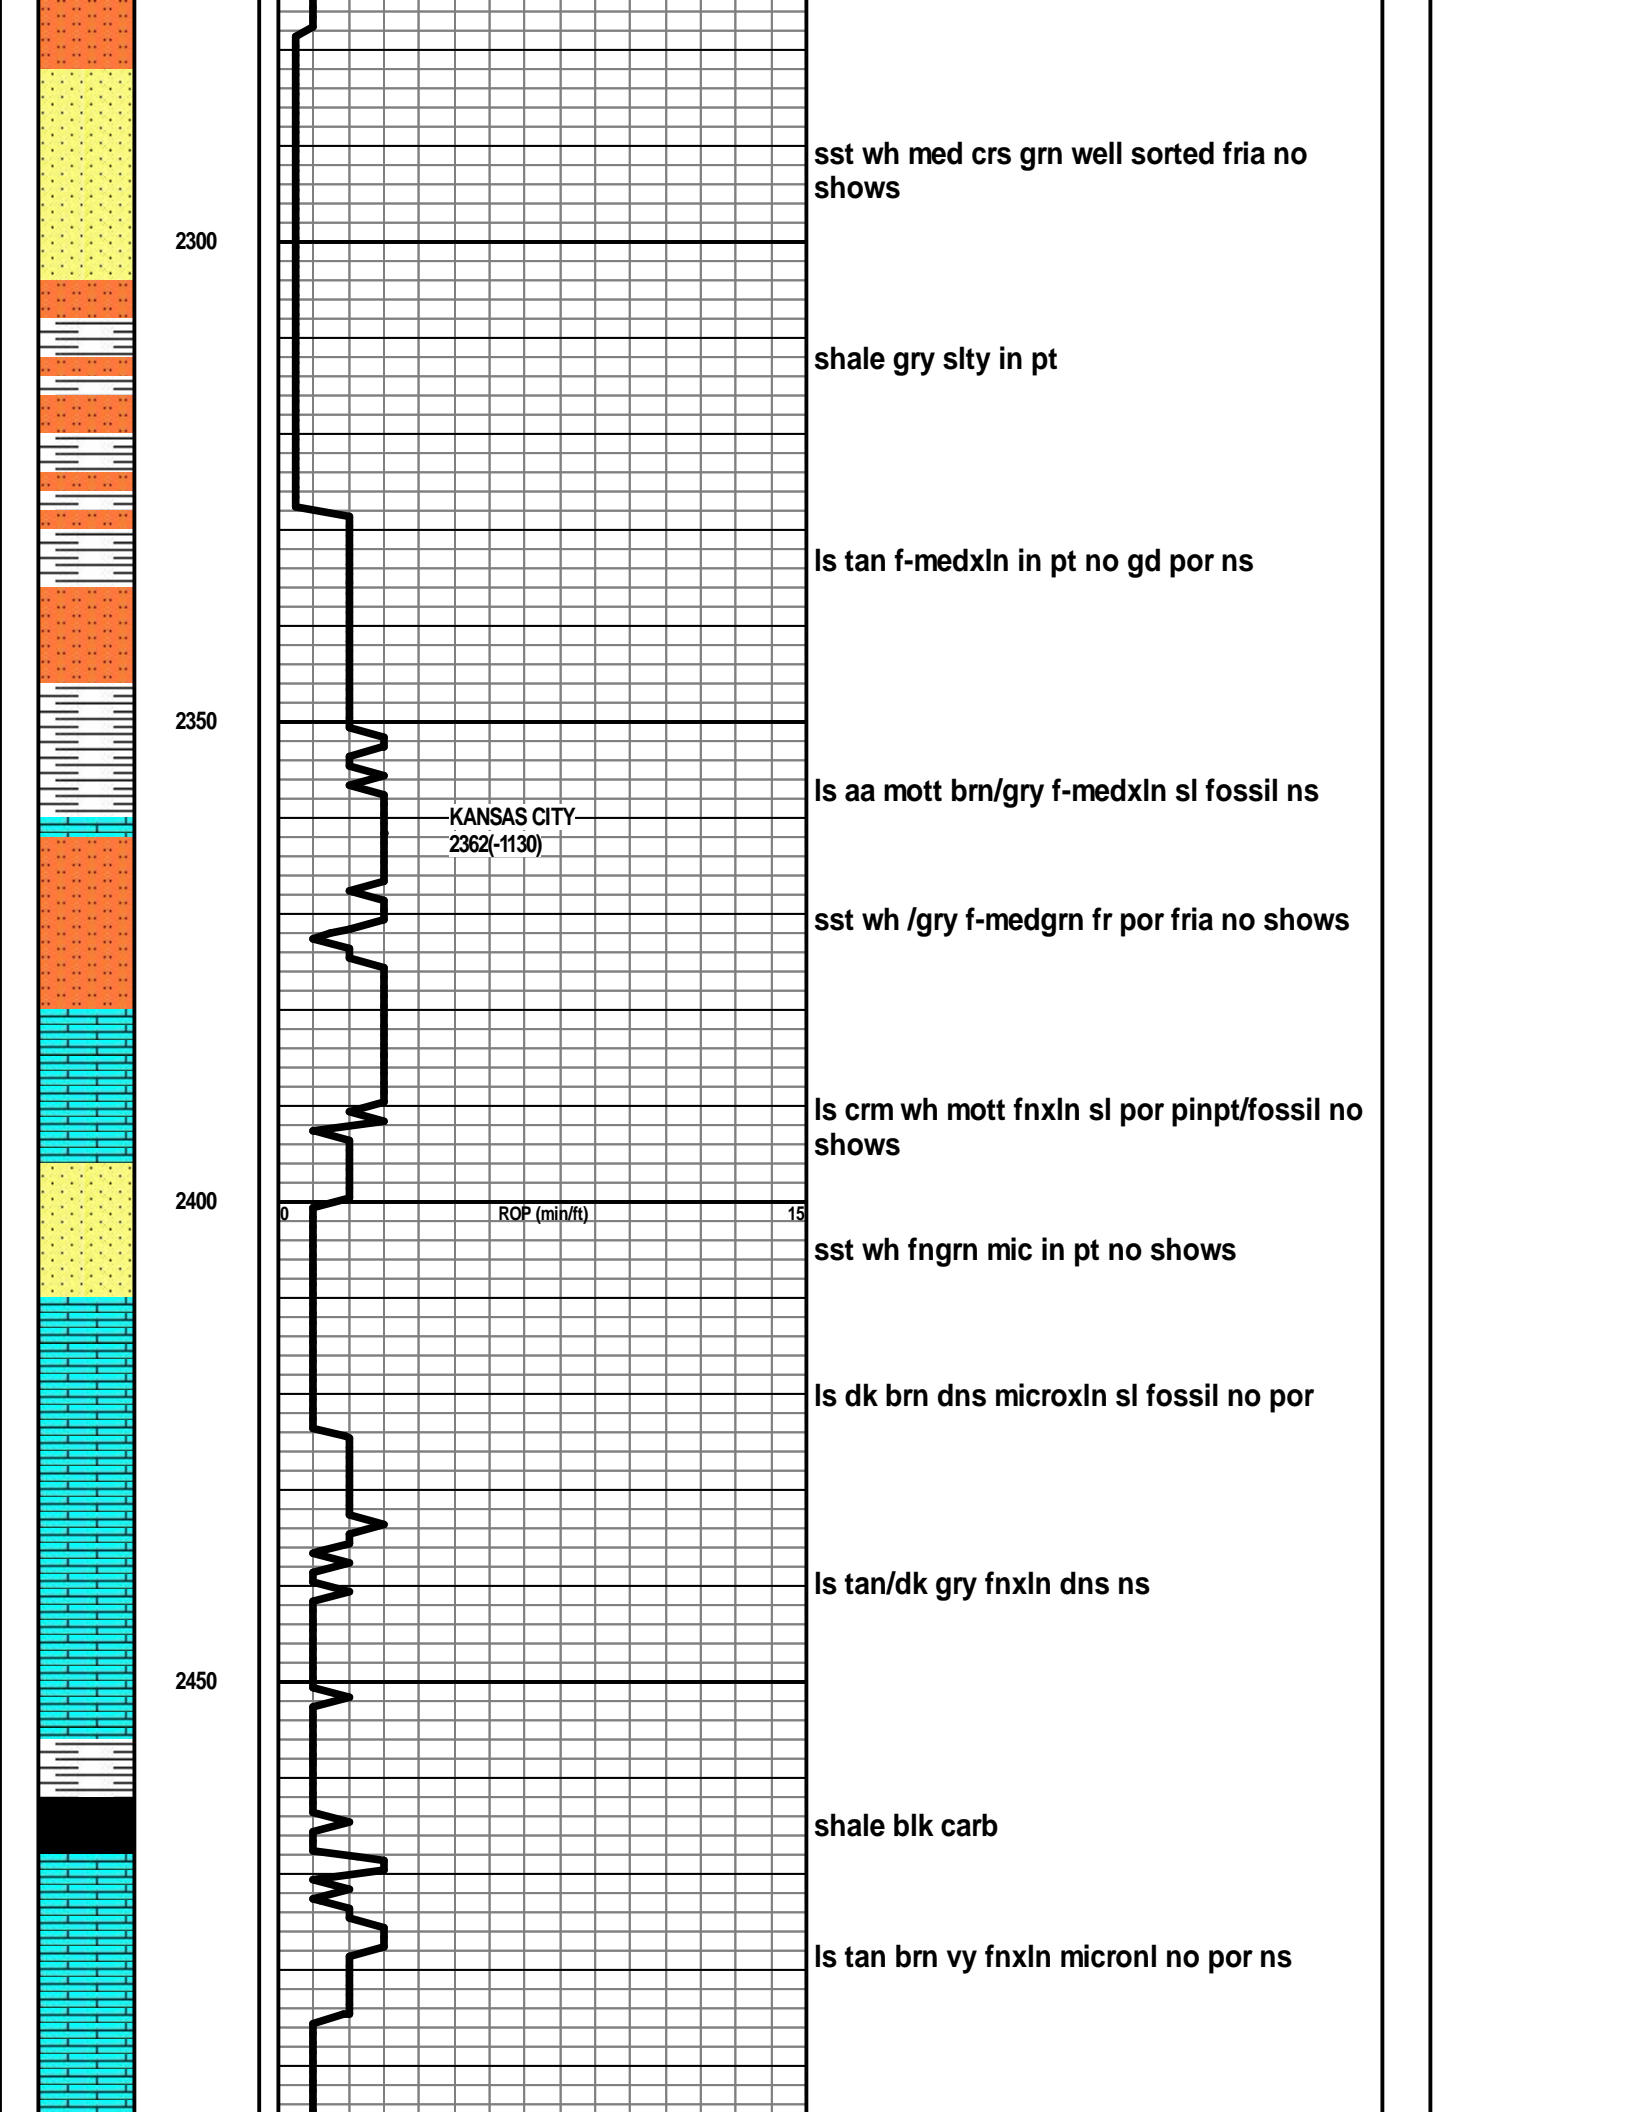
sst wh med crs grn well sorted fria no shows

2300

shale gry slty in pt

ls tan f-medxln in pt no gd por ns

2350

ls aa mott brn/gry f-medxln sl fossil ns

KANSAS CITY
2362(-1130)

sst wh /gry f-medgrn fr por fria no shows

ls crm wh mott fnxln sl por pinpt/fossil no shows

2400

0 ROP (min/ft) 15

sst wh fngrn mic in pt no shows

ls dk brn dns microxln sl fossil no por

ls tan/dk gry fnxln dns ns

2450

shale blk carb

ls tan brn vy fnxln micronl no por ns